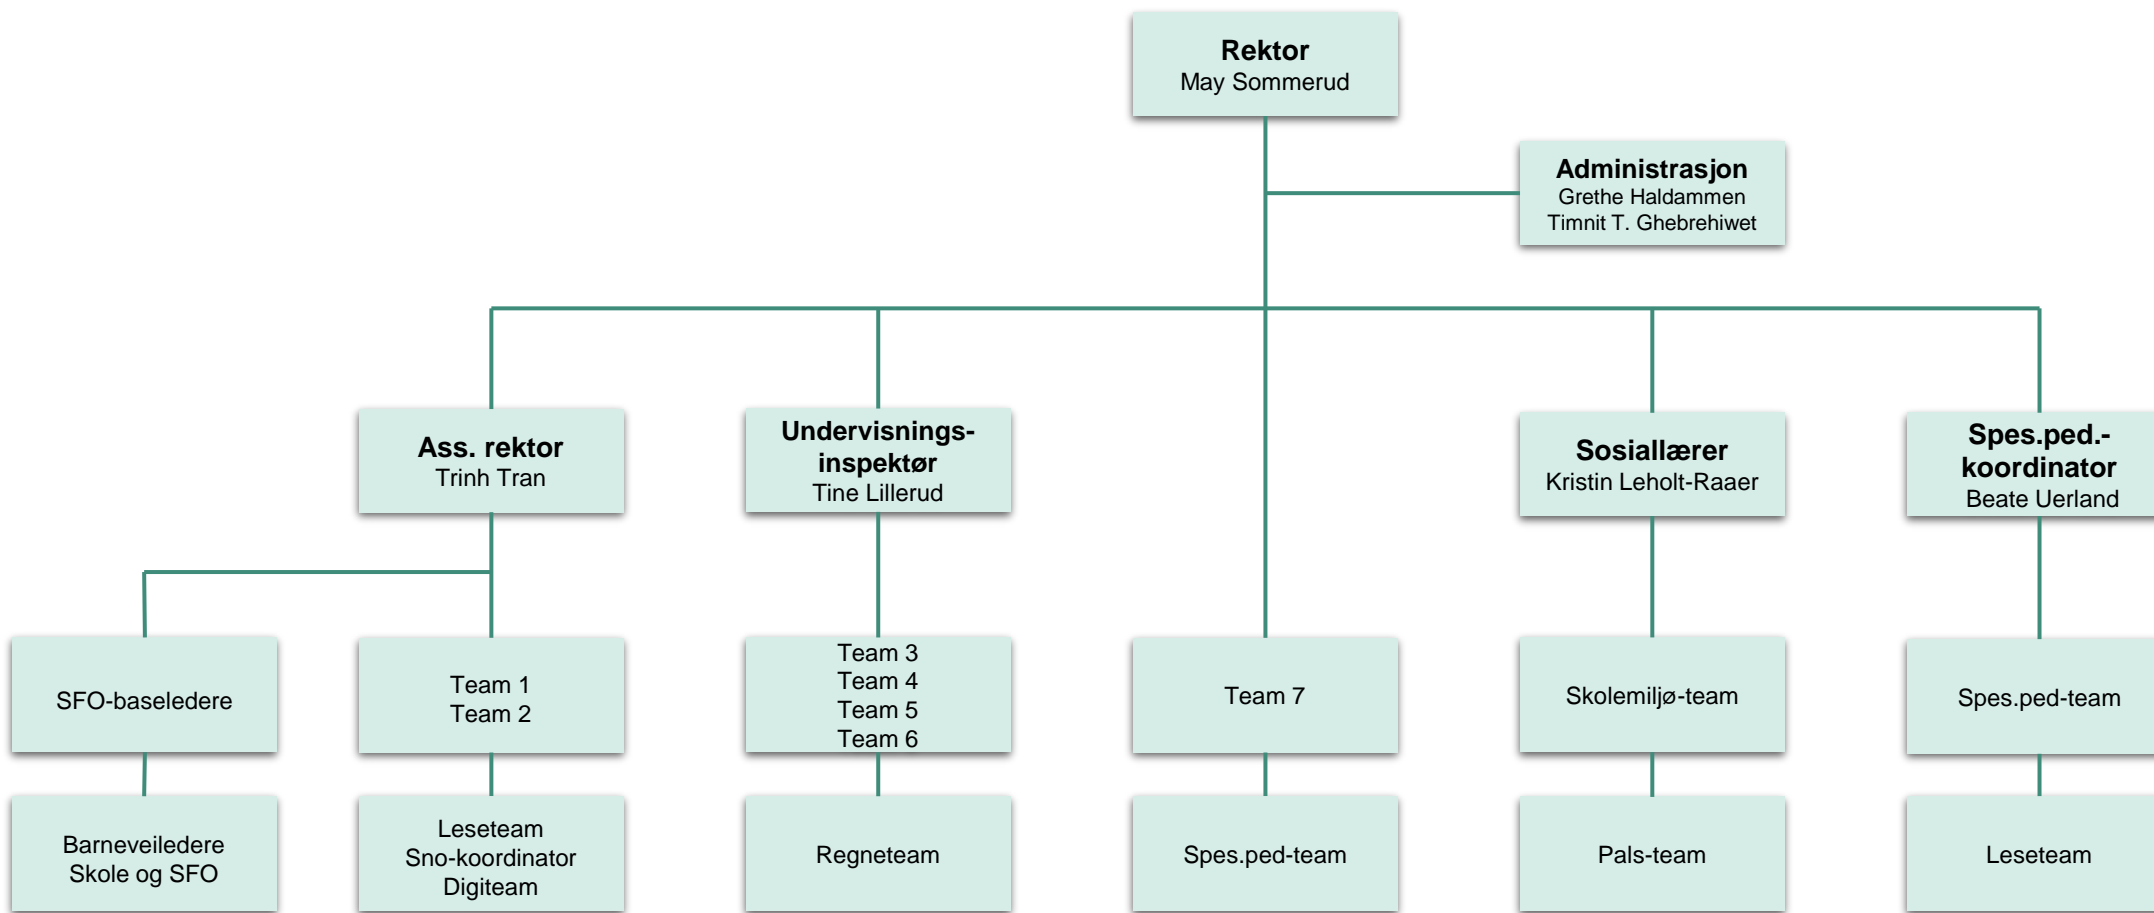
Rektor
May Sommerud

Administrasjon
Grethe Haldammen
Timnit T. Ghebrehiwet

Ass. rektor
Trinh Tran

Undervisnings-inspektør
Tine Lillerud

Sosiallærer
Kristin Leholt-Raaer

Spes.ped.-koordinator
Beate Uerland

SFO-baseledere

Team 1
Team 2

Team 3
Team 4
Team 5
Team 6

Team 7

Skolemiljø-team

Spes.ped-team

Barneveiledere
Skole og SFO

Leseteam
Sno-koordinator
Digiteam

Regneteam

Spes.ped-team

Pals-team

Leseteam